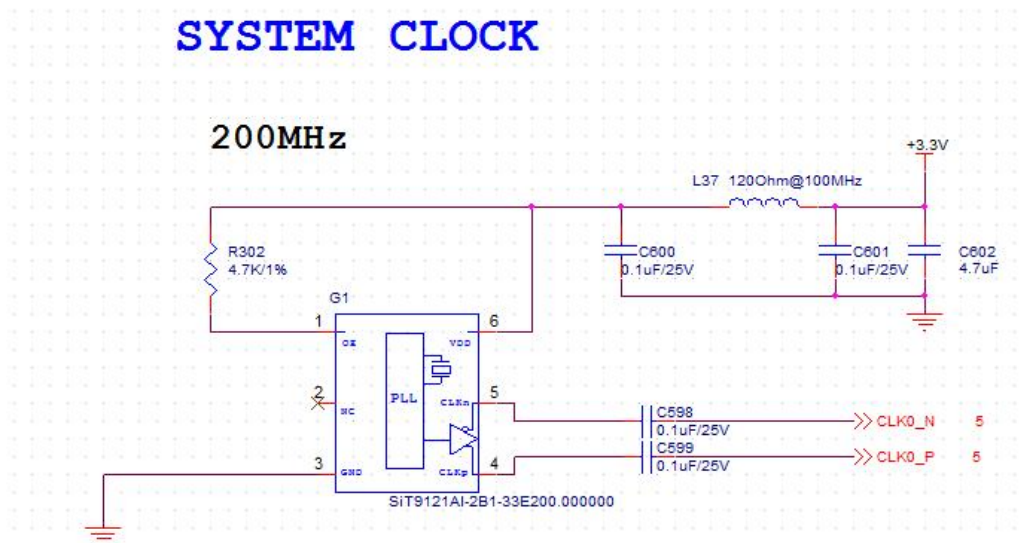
SYSTEM CLOCK

200MHz

+3.3V

L37 120Ohm@100MHz

R302
4.7K/1%

C600
0.1uF/25V

C601
0.1uF/25V

C602
4.7uF

G1

1 OE
6 VDD
2 NC
PLL
5 CLKn
4 CLKp
3 GND

C598
0.1uF/25V

C599
0.1uF/25V

CLK0_N 5

CLK0_P 5

SiT9121AI-2B1-33E200.000000